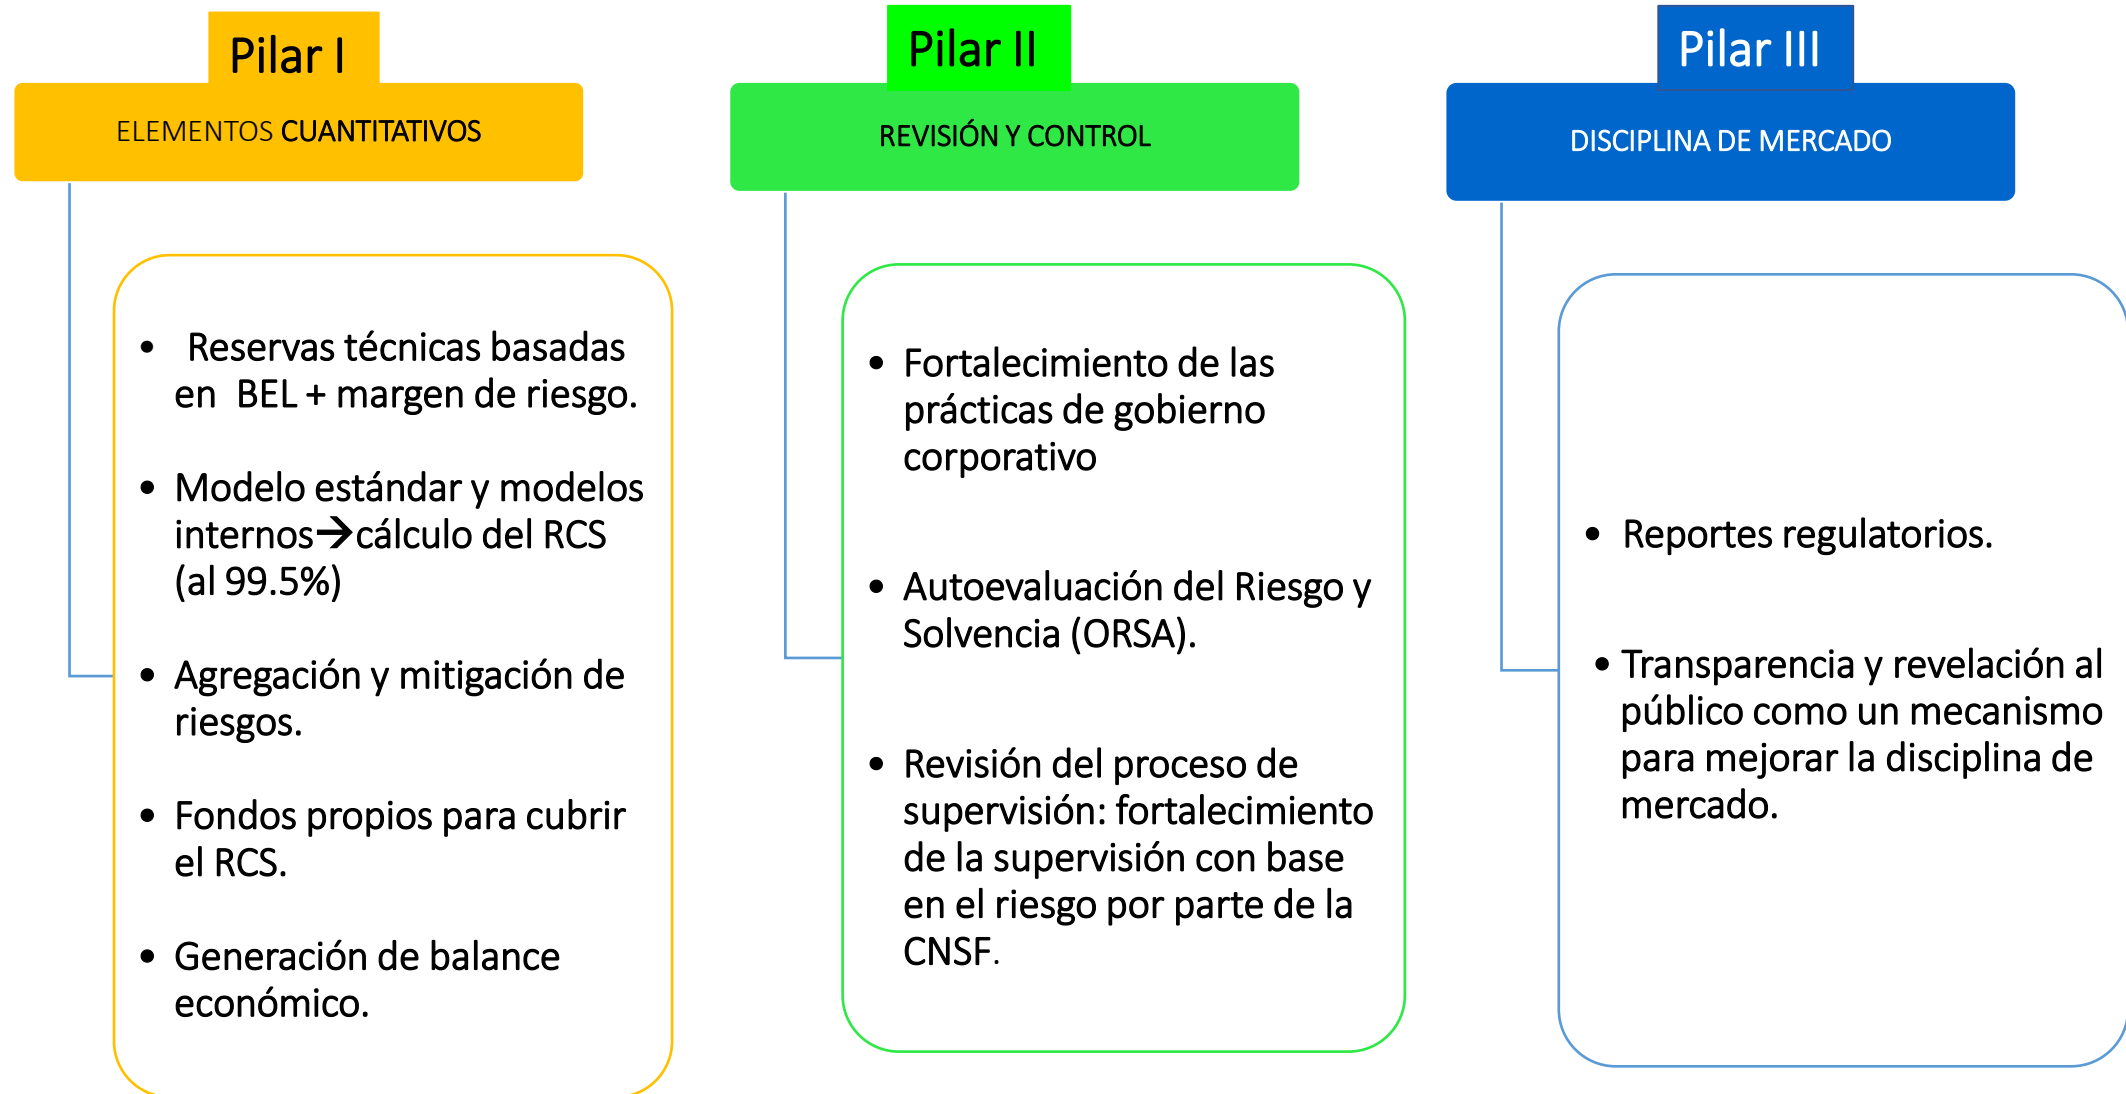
Pilar I

ELEMENTOS CUANTITATIVOS

- Reservas técnicas basadas en BEL + margen de riesgo.
- Modelo estándar y modelos internos→cálculo del RCS (al 99.5%)
- Agregación y mitigación de riesgos.
- Fondos propios para cubrir el RCS.
- Generación de balance económico.

Pilar II

REVISIÓN Y CONTROL

- Fortalecimiento de las prácticas de gobierno corporativo
- Autoevaluación del Riesgo y Solvencia (ORSA).
- Revisión del proceso de supervisión: fortalecimiento de la supervisión con base en el riesgo por parte de la CNSF.

Pilar III

DISCIPLINA DE MERCADO

- Reportes regulatorios.
- Transparencia y revelación al público como un mecanismo para mejorar la disciplina de mercado.